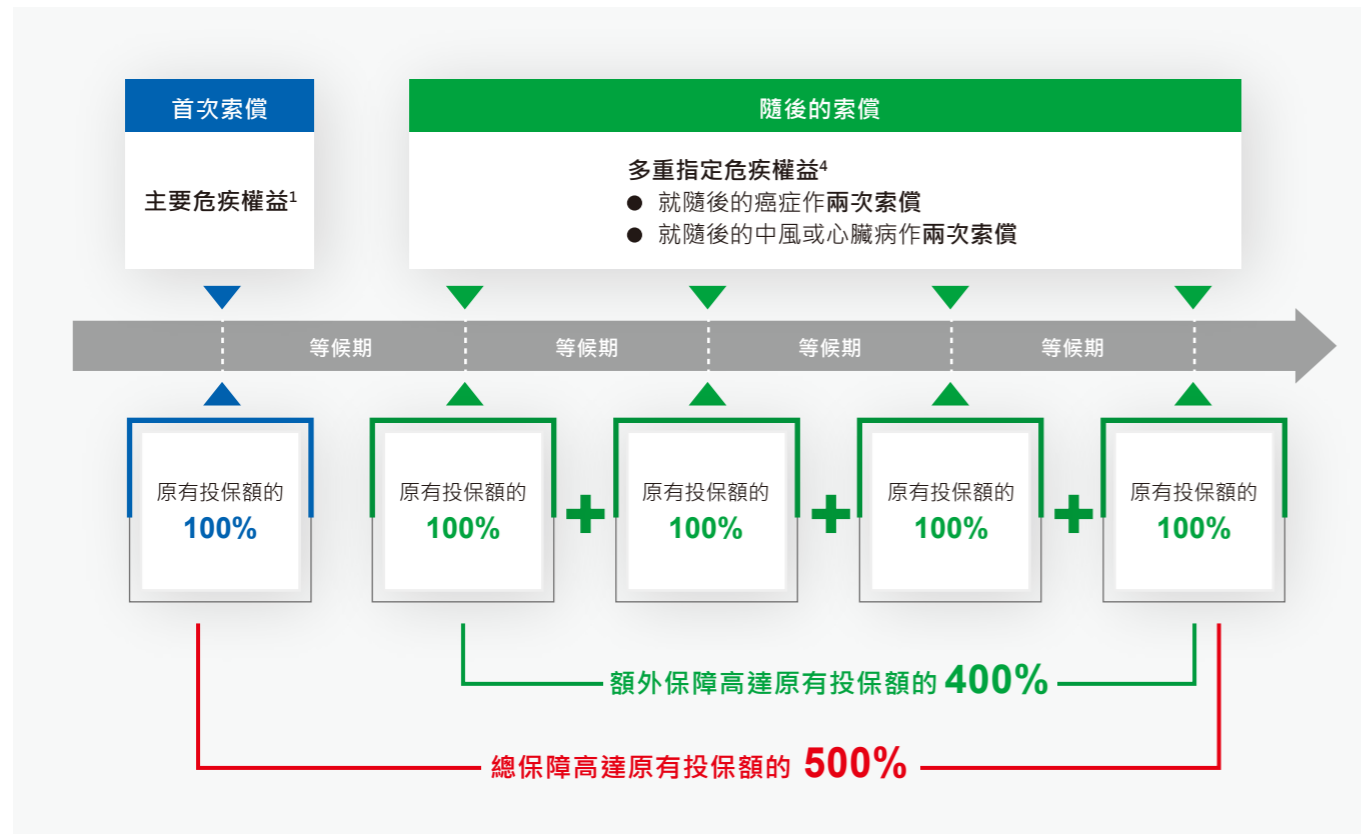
首次索償

主要危疾權益$^1$

隨後的索償

多重指定危疾權益$^4$
● 就隨後的癌症作兩次索償
● 就隨後的中風或心臟病作兩次索償

等候期 等候期 等候期 等候期

原有投保額的
100%

原有投保額的
100%

+

原有投保額的
100%

+

原有投保額的
100%

+

原有投保額的
100%

額外保障高達原有投保額的 400%

總保障高達原有投保額的 500%